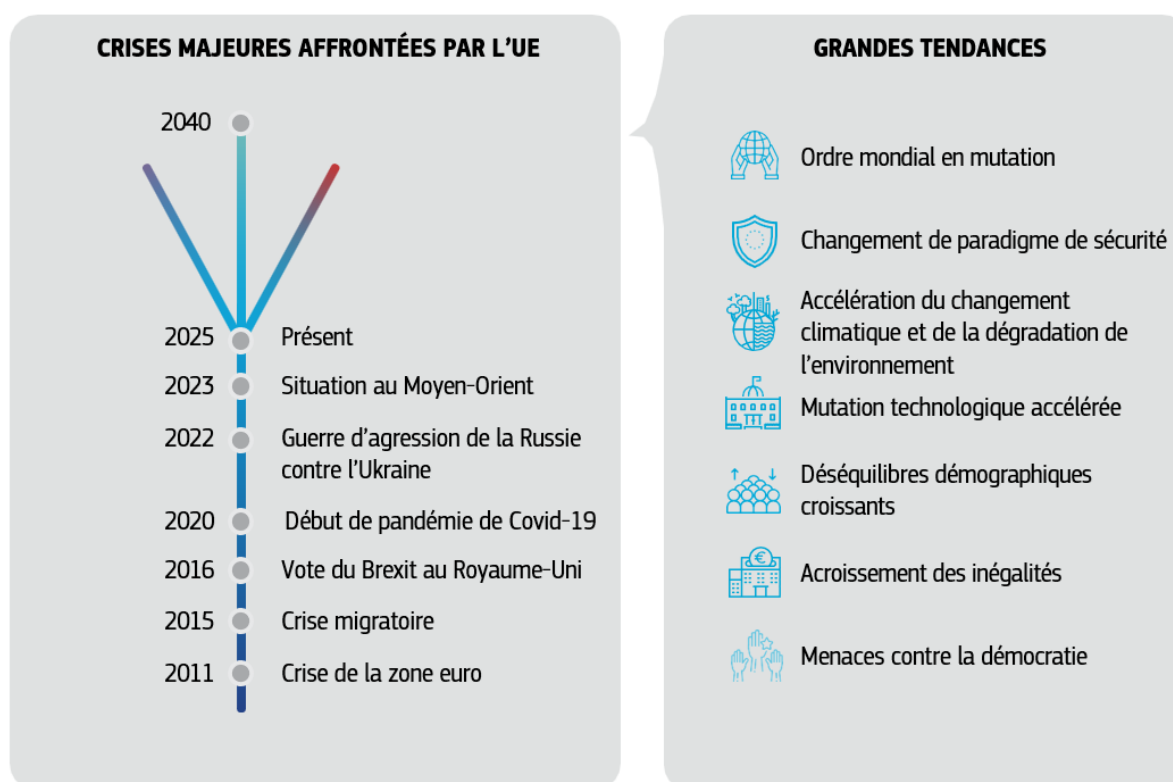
CRISES MAJEURES AFFRONTÉES PAR L'UE

2040

2025 Présent

2023 Situation au Moyen-Orient

2022 Guerre d'agression de la Russie contre l'Ukraine

2020 Début de pandémie de Covid-19

2016 Vote du Brexit au Royaume-Uni

2015 Crise migratoire

2011 Crise de la zone euro

GRANDES TENDANCES

Ordre mondial en mutation

Changement de paradigme de sécurité

Accélération du changement climatique et de la dégradation de l'environnement

Mutation technologique accélérée

Déséquilibres démographiques croissants

Acroissement des inégalités

Menaces contre la démocratie